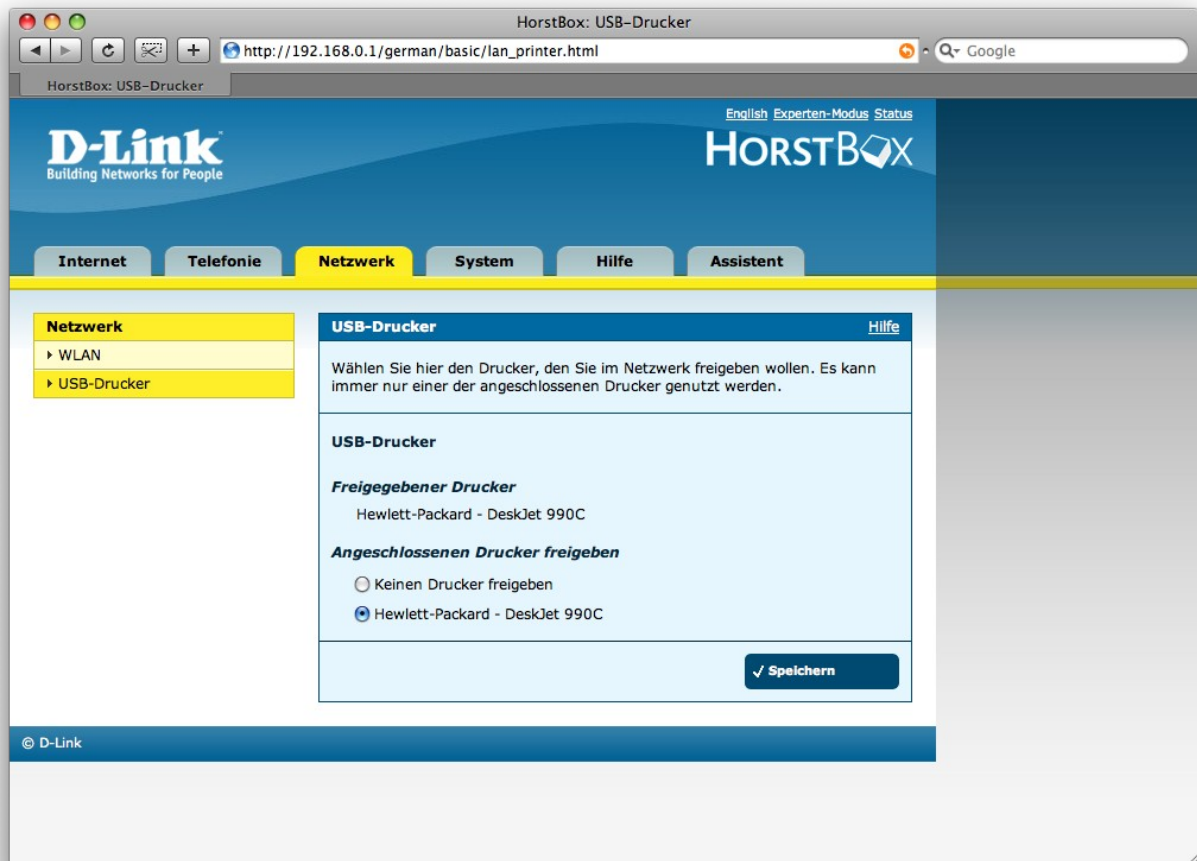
HorstBox: USB-Drucker

http://192.168.0.1/german/basic/lan_printer.html

Google

HorstBox: USB-Drucker

English Experten-Modus Status

D-Link
Building Networks for People

HORSTBOX

Internet
Telefonie
Netzwerk
System
Hilfe
Assistent

Netzwerk
WLAN
USB-Drucker

USB-Drucker
Hilfe

Wählen Sie hier den Drucker, den Sie im Netzwerk freigeben wollen. Es kann immer nur einer der angeschlossenen Drucker genutzt werden.

USB-Drucker

Freigegebener Drucker

Hewlett-Packard - DeskJet 990C

Angeschlossenen Drucker freigeben

Keinen Drucker freigeben

Hewlett-Packard - DeskJet 990C

Speichern

© D-Link